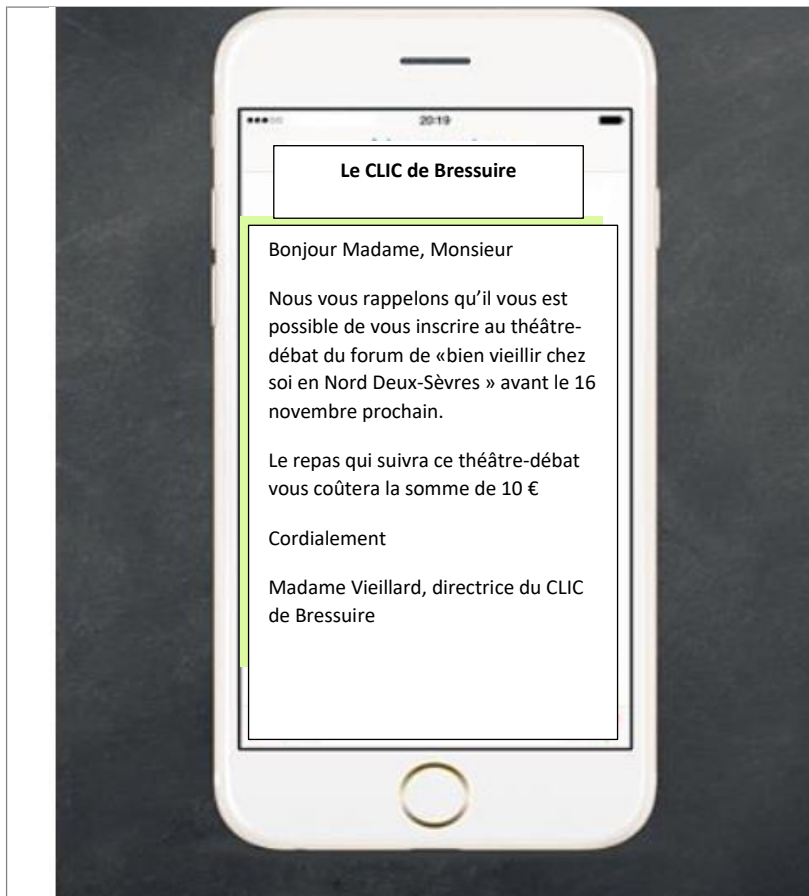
20:19

Le CLIC de Bressuire

Bonjour Madame, Monsieur

Nous vous rappelons qu'il vous est possible de vous inscrire au théâtre-débat du forum de «bien vieillir chez soi en Nord Deux-Sèvres » avant le 16 novembre prochain.

Le repas qui suivra ce théâtre-débat vous coûtera la somme de 10 €

Cordialement

Madame Vieillard, directrice du CLIC de Bressuire